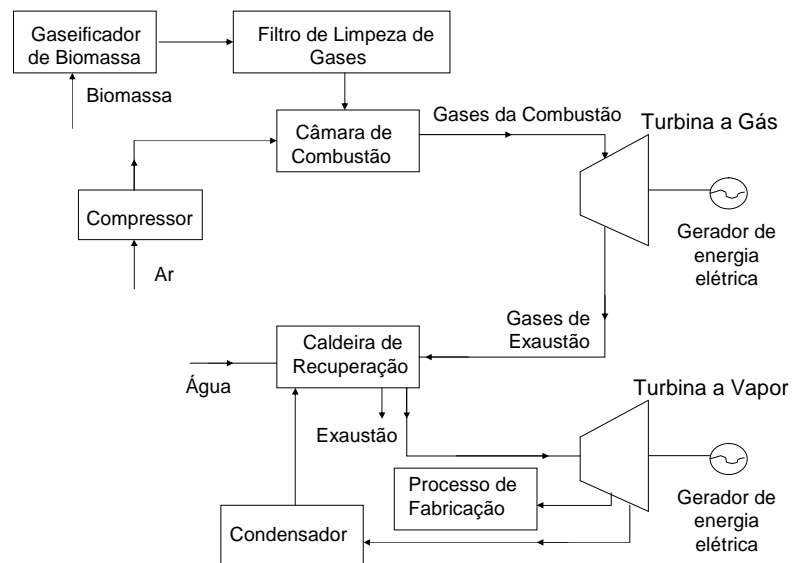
Gaseificador de Biomassa

Filtro de Limpeza de Gases

Biomassa

Câmara de Combustão

Gases da Combustão

Turbina a Gás

Compressor

Ar

Gerador de energia elétrica

Gases de Exaustão

Caldeira de Recuperação

Água

Exaustão

Turbina a Vapor

Processo de Fabricação

Gerador de energia elétrica

Condensador